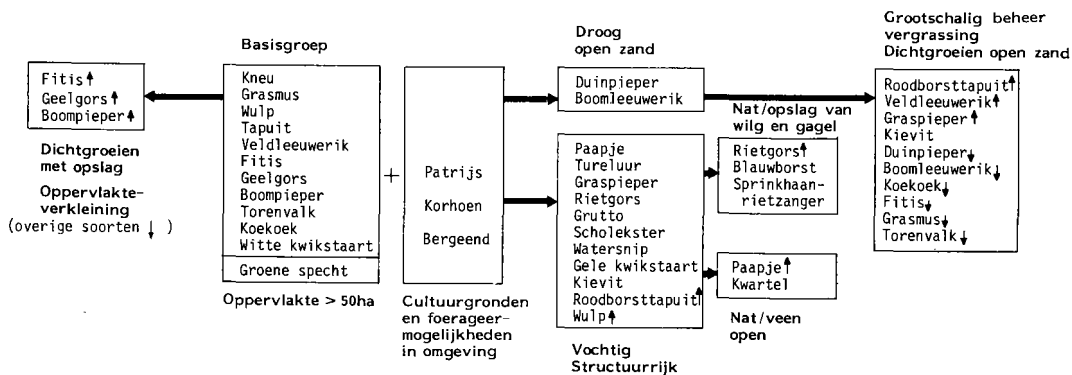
Fitis ↑
Geelgors ↑
Boompieper ↑

Dichtgroeien met opslag

Oppervlakteverkleining (overige soorten ↓ )

Basisgroep

Kneu
Grasmus
Wulp
Tapuit
Veldleeuwerik
Fitis
Geelgors
Boompieper
Torenvalk
Koekoek
Witte kwikstaart
Groene specht

Oppervlakte > 50ha

+

Patrijs
Korhoen
Bergeend

Cultuurgronden en foerageermogelijkheden in omgeving

Droog open zand

Duinpieper
Boomleeuwerik

Paapje
Tureluur
Graspieper
Rietgors
Grutto
Scholekster
Watersnip
Gele kwikstaart
Kievit
Roodborsttapuit ↑
Wulp ↑

Vochtig Structuurrijk

Nat/opslag van wilg en gagel

Rietgors ↑
Blauwborst
Sprinkhaanrietzanger

Paapje ↑
Kwartel

Nat/veen open

Grootschalig beheer vergrassing Dichtgroeien open zand

Roodborsttapuit ↑
Veldleeuwerik ↑
Graspieper ↑
Kievit
Duinpieper ↓
Boomleeuwerik ↓
Koekoek ↓
Fitis ↓
Grasmus ↓
Torenvalk ↓